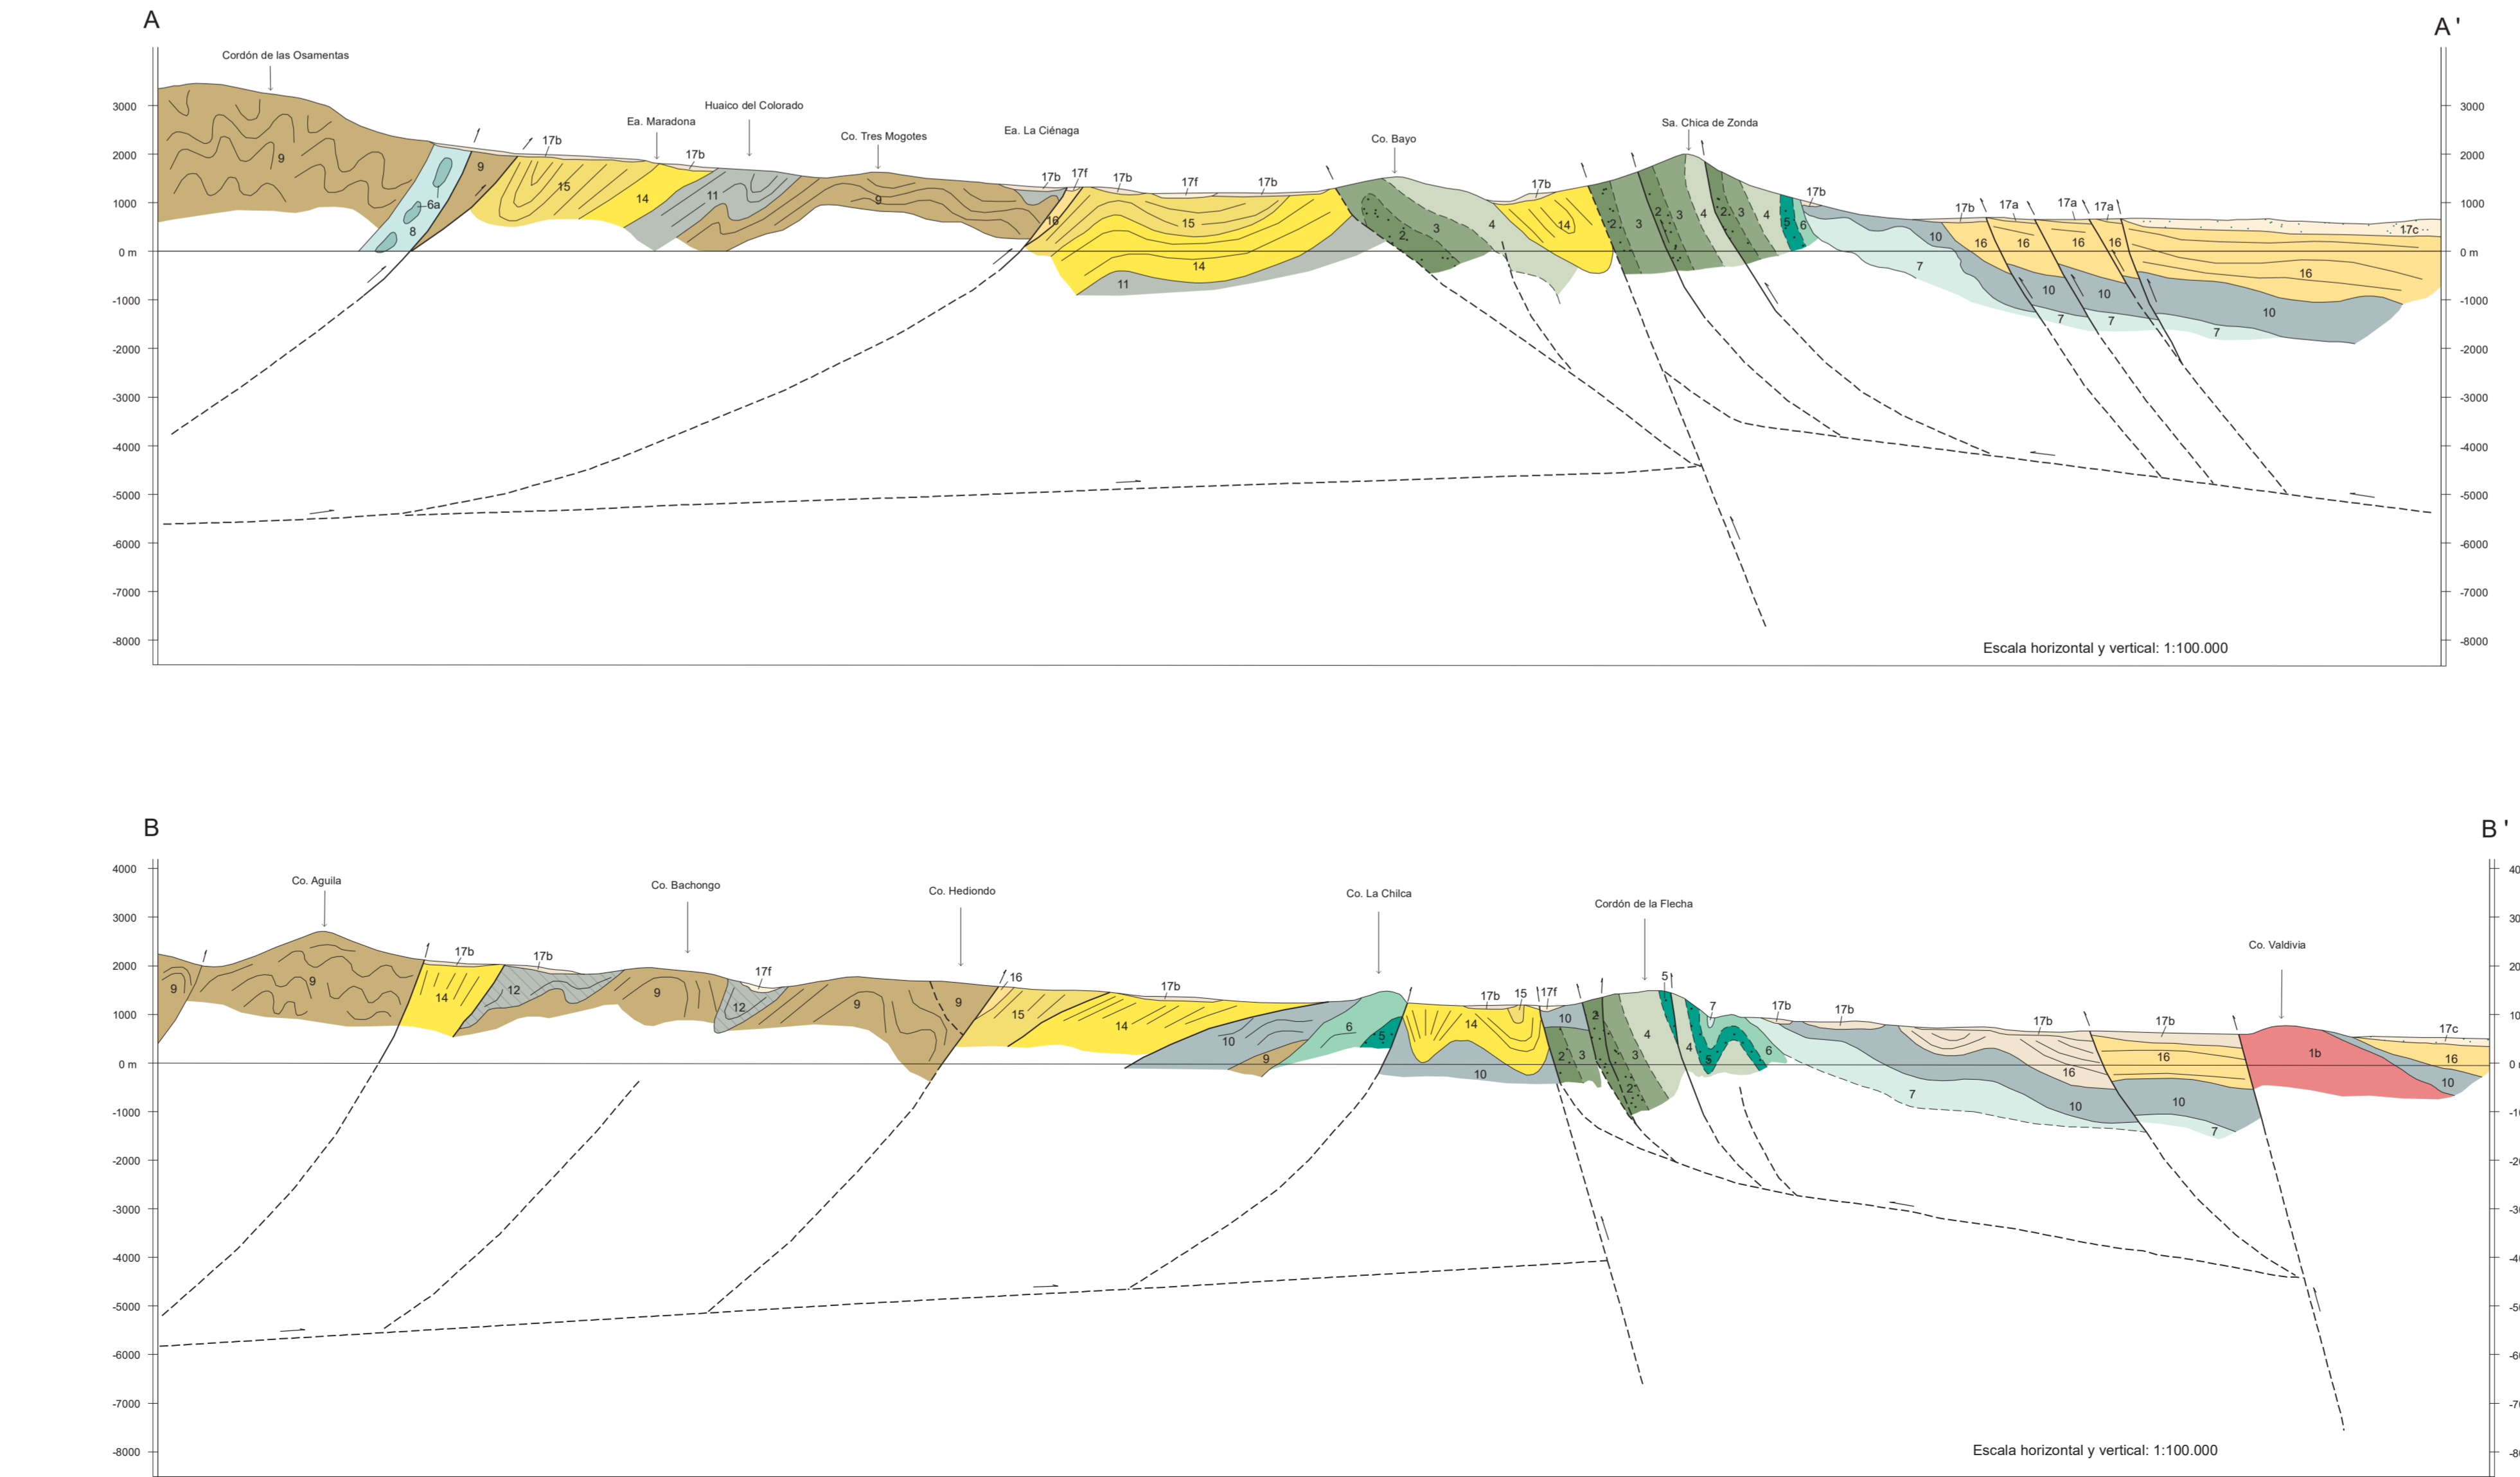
A

A'

Cordón de las Osamentas

Ea. Maradona

Huaico del Colorado

Co. Tres Mogotes

Ea. La Ciénaga

Co. Bayo

Sa. Chica de Zonda

3000
2000
1000
0 m
-1000
-2000
-3000
-4000
-5000
-6000
-7000
-8000

9 6a 8 9 17b 15 14 17b 11 9 17b 17f 16 17b 15 17f 17b 14 11 2 3 4 17b 14 2 3 2 3 4 2 3 4 5 6 17b 10 17b 17a 17a 17a 16 16 16 16 17c 7 10 10 16 7 7 10 7

Escala horizontal y vertical: 1:100.000

B

B'

Co. Aguila

Co. Bachongo

Co. Hediondo

Co. La Chilca

Cordón de la Flecha

Co. Valdivia

4000
3000
2000
1000
0 m
-1000
-2000
-3000
-4000
-5000
-6000
-7000
-8000

9 9 17b 14 17b 12 9 17f 12 9 16 9 15 17b 14 10 9 6 5 17b 15 17f 14 10 10 2 3 2 3 2 4 5 4 5 7 6 17b 17b 17b 17b 16 16 10 10 7 7 1b 17c 16 10

Escala horizontal y vertical: 1:100.000